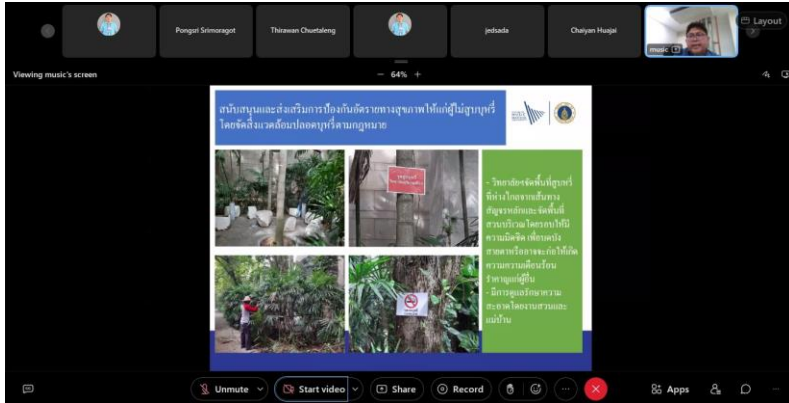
Pongsri Srimoragot

Thirawan Chuetaleng

jedsada

Chaiyan Huajai

music

Layout

Viewing music's screen

− 64% +

สนับสนุนและส่งเสริมการป้องกันอันตรายทางสุขภาพให้แก่ผู้ไม่สูบบุหรี่ โดยจัดสิ่งแวดล้อมปลอดบุหรี่ตามกฎหมาย

- วิทยาลัยจัดพื้นที่สูบบุหรี่ที่ห่างไกลจากเส้นทางสัญจรหลักและจัดพื้นที่สวนบริเวณโดยรอบให้มีความมิดชิด เพื่อไม่ให้เกิดความเดือดร้อนรำคาญแก่ผู้อื่น
- มีการดูแลรักษาความสะอาดโดยงานสวนและแม่บ้าน

Unmute

Start video

Share

Record

Apps